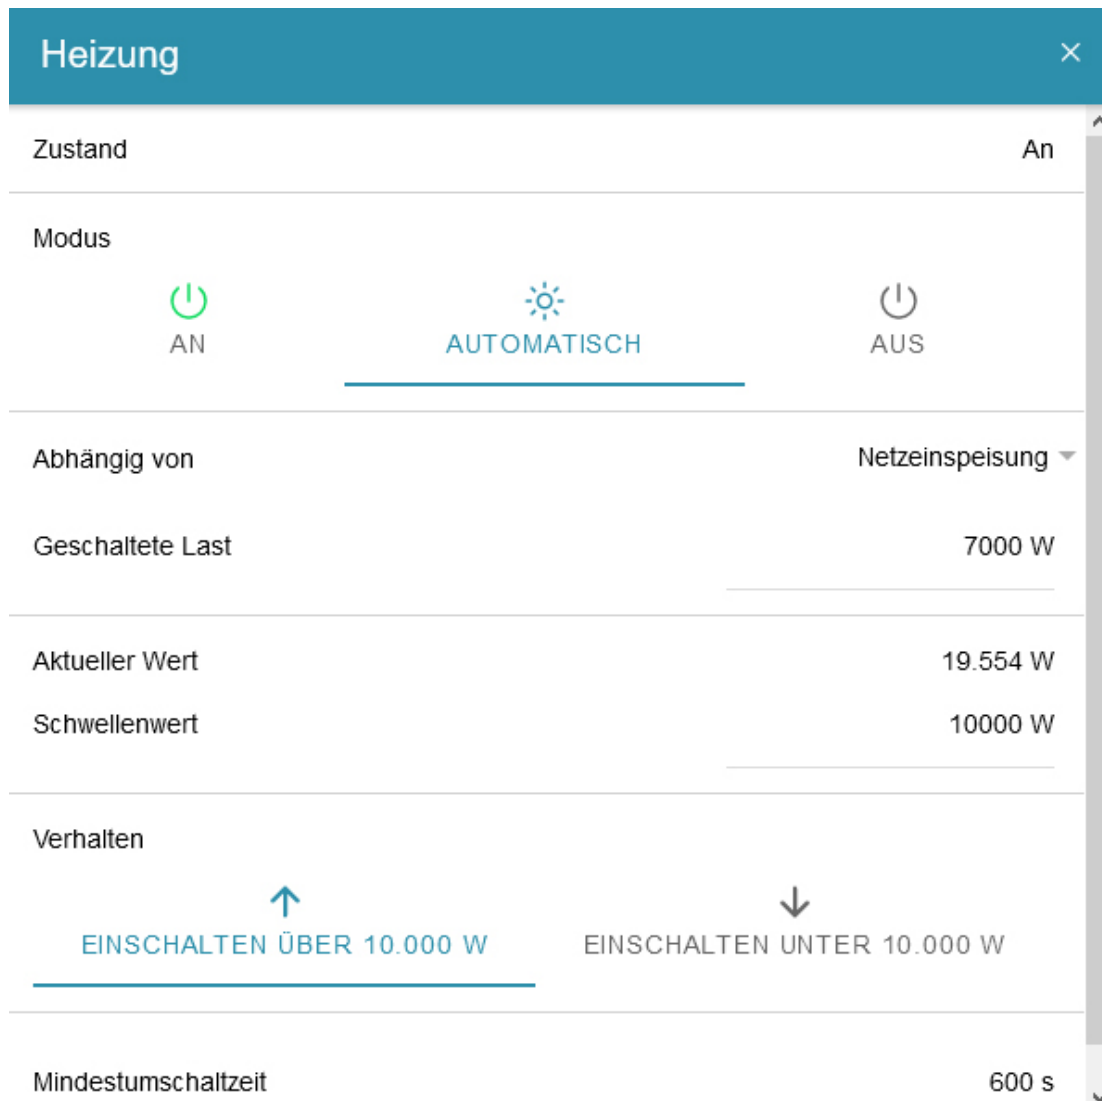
Heizung ×

Zustand An

Modus

AN AUTOMATISCH AUS

Abhängig von Netzeinspeisung

Geschaltete Last 7000 W

Aktueller Wert 19.554 W

Schwellenwert 10000 W

Verhalten

EINSCHALTEN ÜBER 10.000 W EINSCHALTEN UNTER 10.000 W

Mindestumschaltzeit 600 s